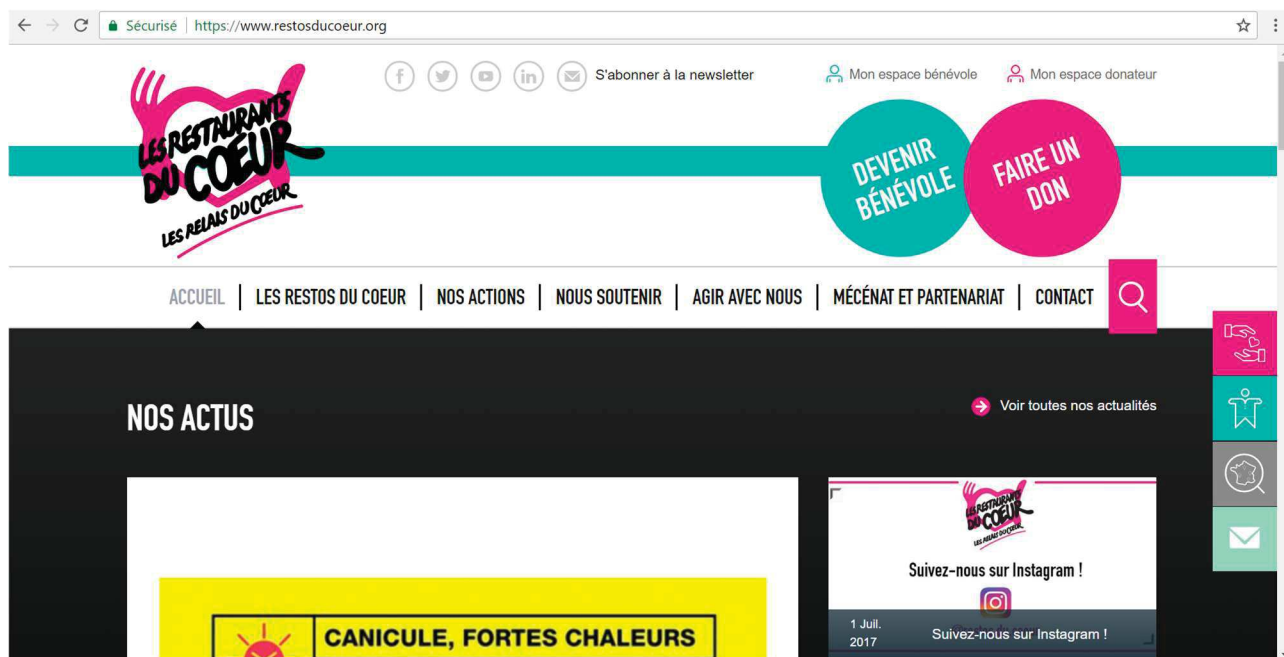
Sécurisé | https://www.restosducoeur.org

LES RESTAURANTS DU COEUR LES RELAIS DU COEUR

S'abonner à la newsletter

Mon espace bénévole

Mon espace donateur

DEVENIR BÉNÉVOLE

FAIRE UN DON

ACCUEIL | LES RESTOS DU COEUR | NOS ACTIONS | NOUS SOUTENIR | AGIR AVEC NOUS | MÉCÉNAT ET PARTENARIAT | CONTACT

NOS ACTUS

Voir toutes nos actualités

CANICULE, FORTES CHALEURS

LES RESTAURANTS DU COEUR LES RELAIS DU COEUR

Suivez-nous sur Instagram !

1 Juil. 2017

Suivez-nous sur Instagram !